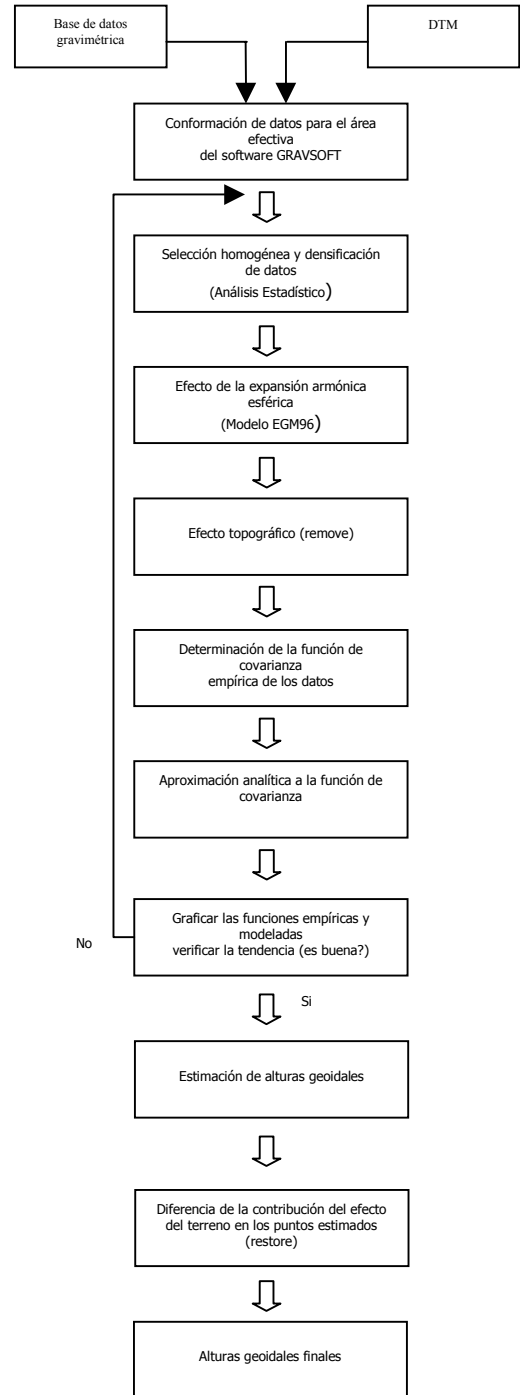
Base de datos gravimétrica

DTM

Conformación de datos para el área efectiva del software GRAVSOFT

Selección homogénea y densificación de datos (Análisis Estadístico)

Efecto de la expansión armónica esférica (Modelo EGM96)

Efecto topográfico (remove)

Determinación de la función de covarianza empírica de los datos

Aproximación analítica a la función de covarianza

Graficar las funciones empíricas y modeladas verificar la tendencia (es buena?)

No

Si

Estimación de alturas geoidales

Diferencia de la contribución del efecto del terreno en los puntos estimados (restore)

Alturas geoidales finales